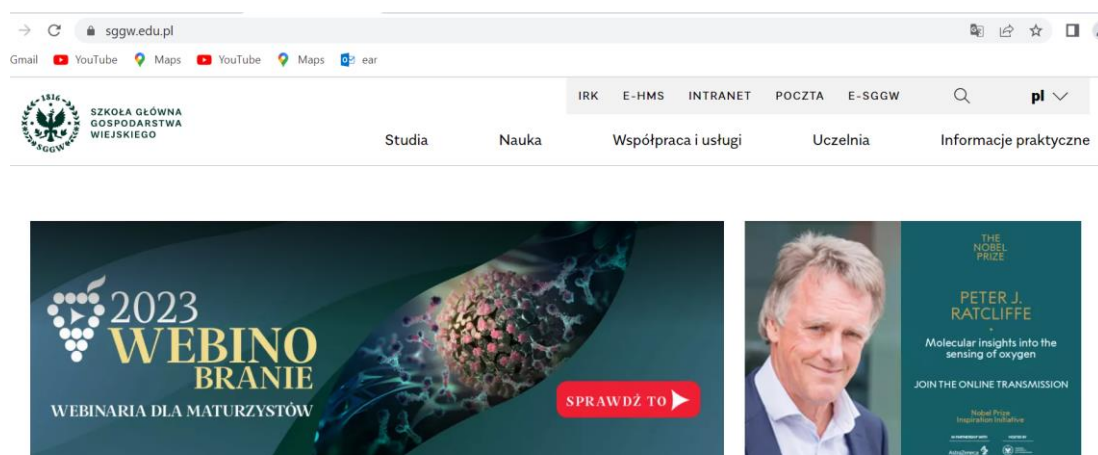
sggw.edu.pl

Gmail YouTube Maps YouTube Maps ear

IRK E-HMS INTRANET POCZTA E-SGGW pl

1816 SGGW
SZKOŁA GŁÓWNA GOSPODARSTWA WIEJSKIEGO

Studia Nauka Współpraca i usługi Uczelnia Informacje praktyczne

2023 WEBINO BRANIE
WEBINARIA DLA MATURZYSTÓW
SPRAWDŹ TO

THE NOBEL PRIZE
PETER J. RATCLIFFE
Molecular insights into the sensing of oxygen
JOIN THE ONLINE TRANSMISSION
Nobel Prize Inspiration Initiative
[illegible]